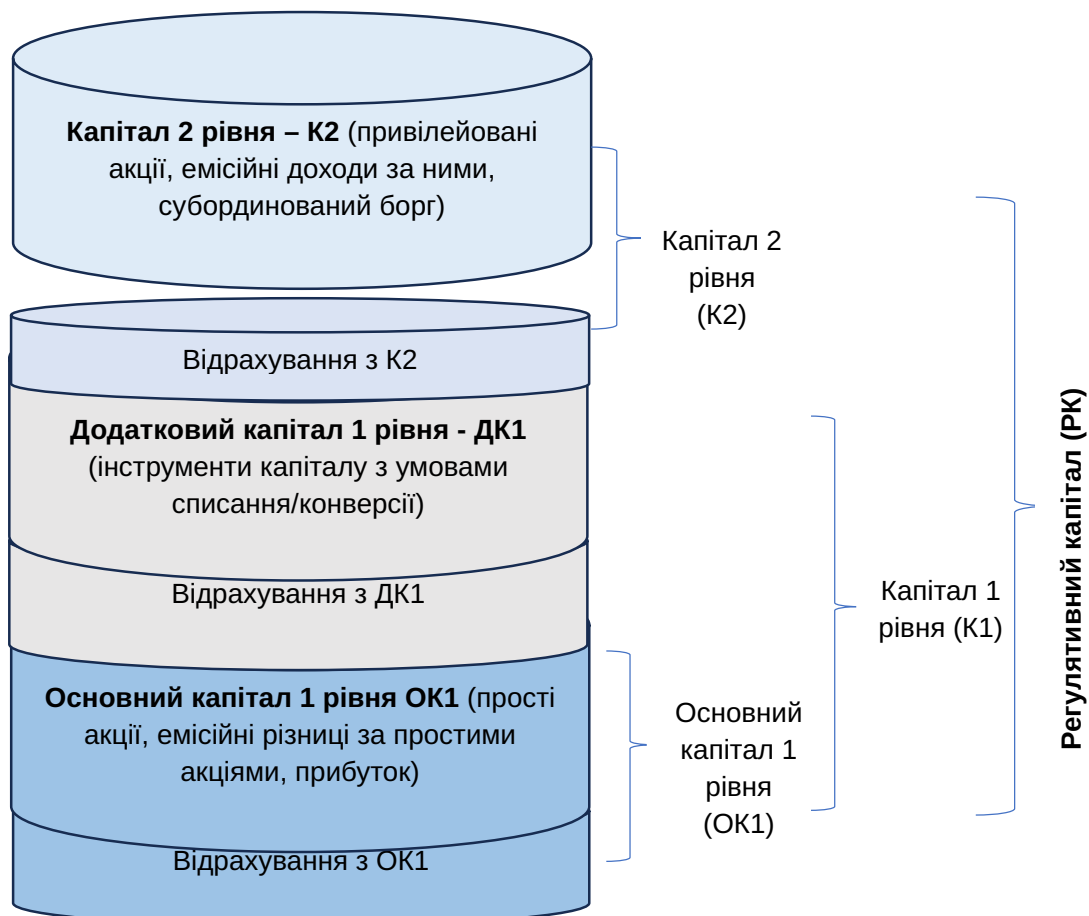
**Капітал 2 рівня – К2** (привілейовані акції, емісійні доходи за ними, субординований борг)

Відрахування з К2

**Додатковий капітал 1 рівня - ДК1** (інструменти капіталу з умовами списання/конверсії)

Відрахування з ДК1

**Основний капітал 1 рівня ОК1** (прості акції, емісійні різниці за простими акціями, прибуток)

Відрахування з ОК1

Капітал 2 рівня (К2)

Капітал 1 рівня (К1)

Основний капітал 1 рівня (ОК1)

**Регулятивний капітал (РК)**